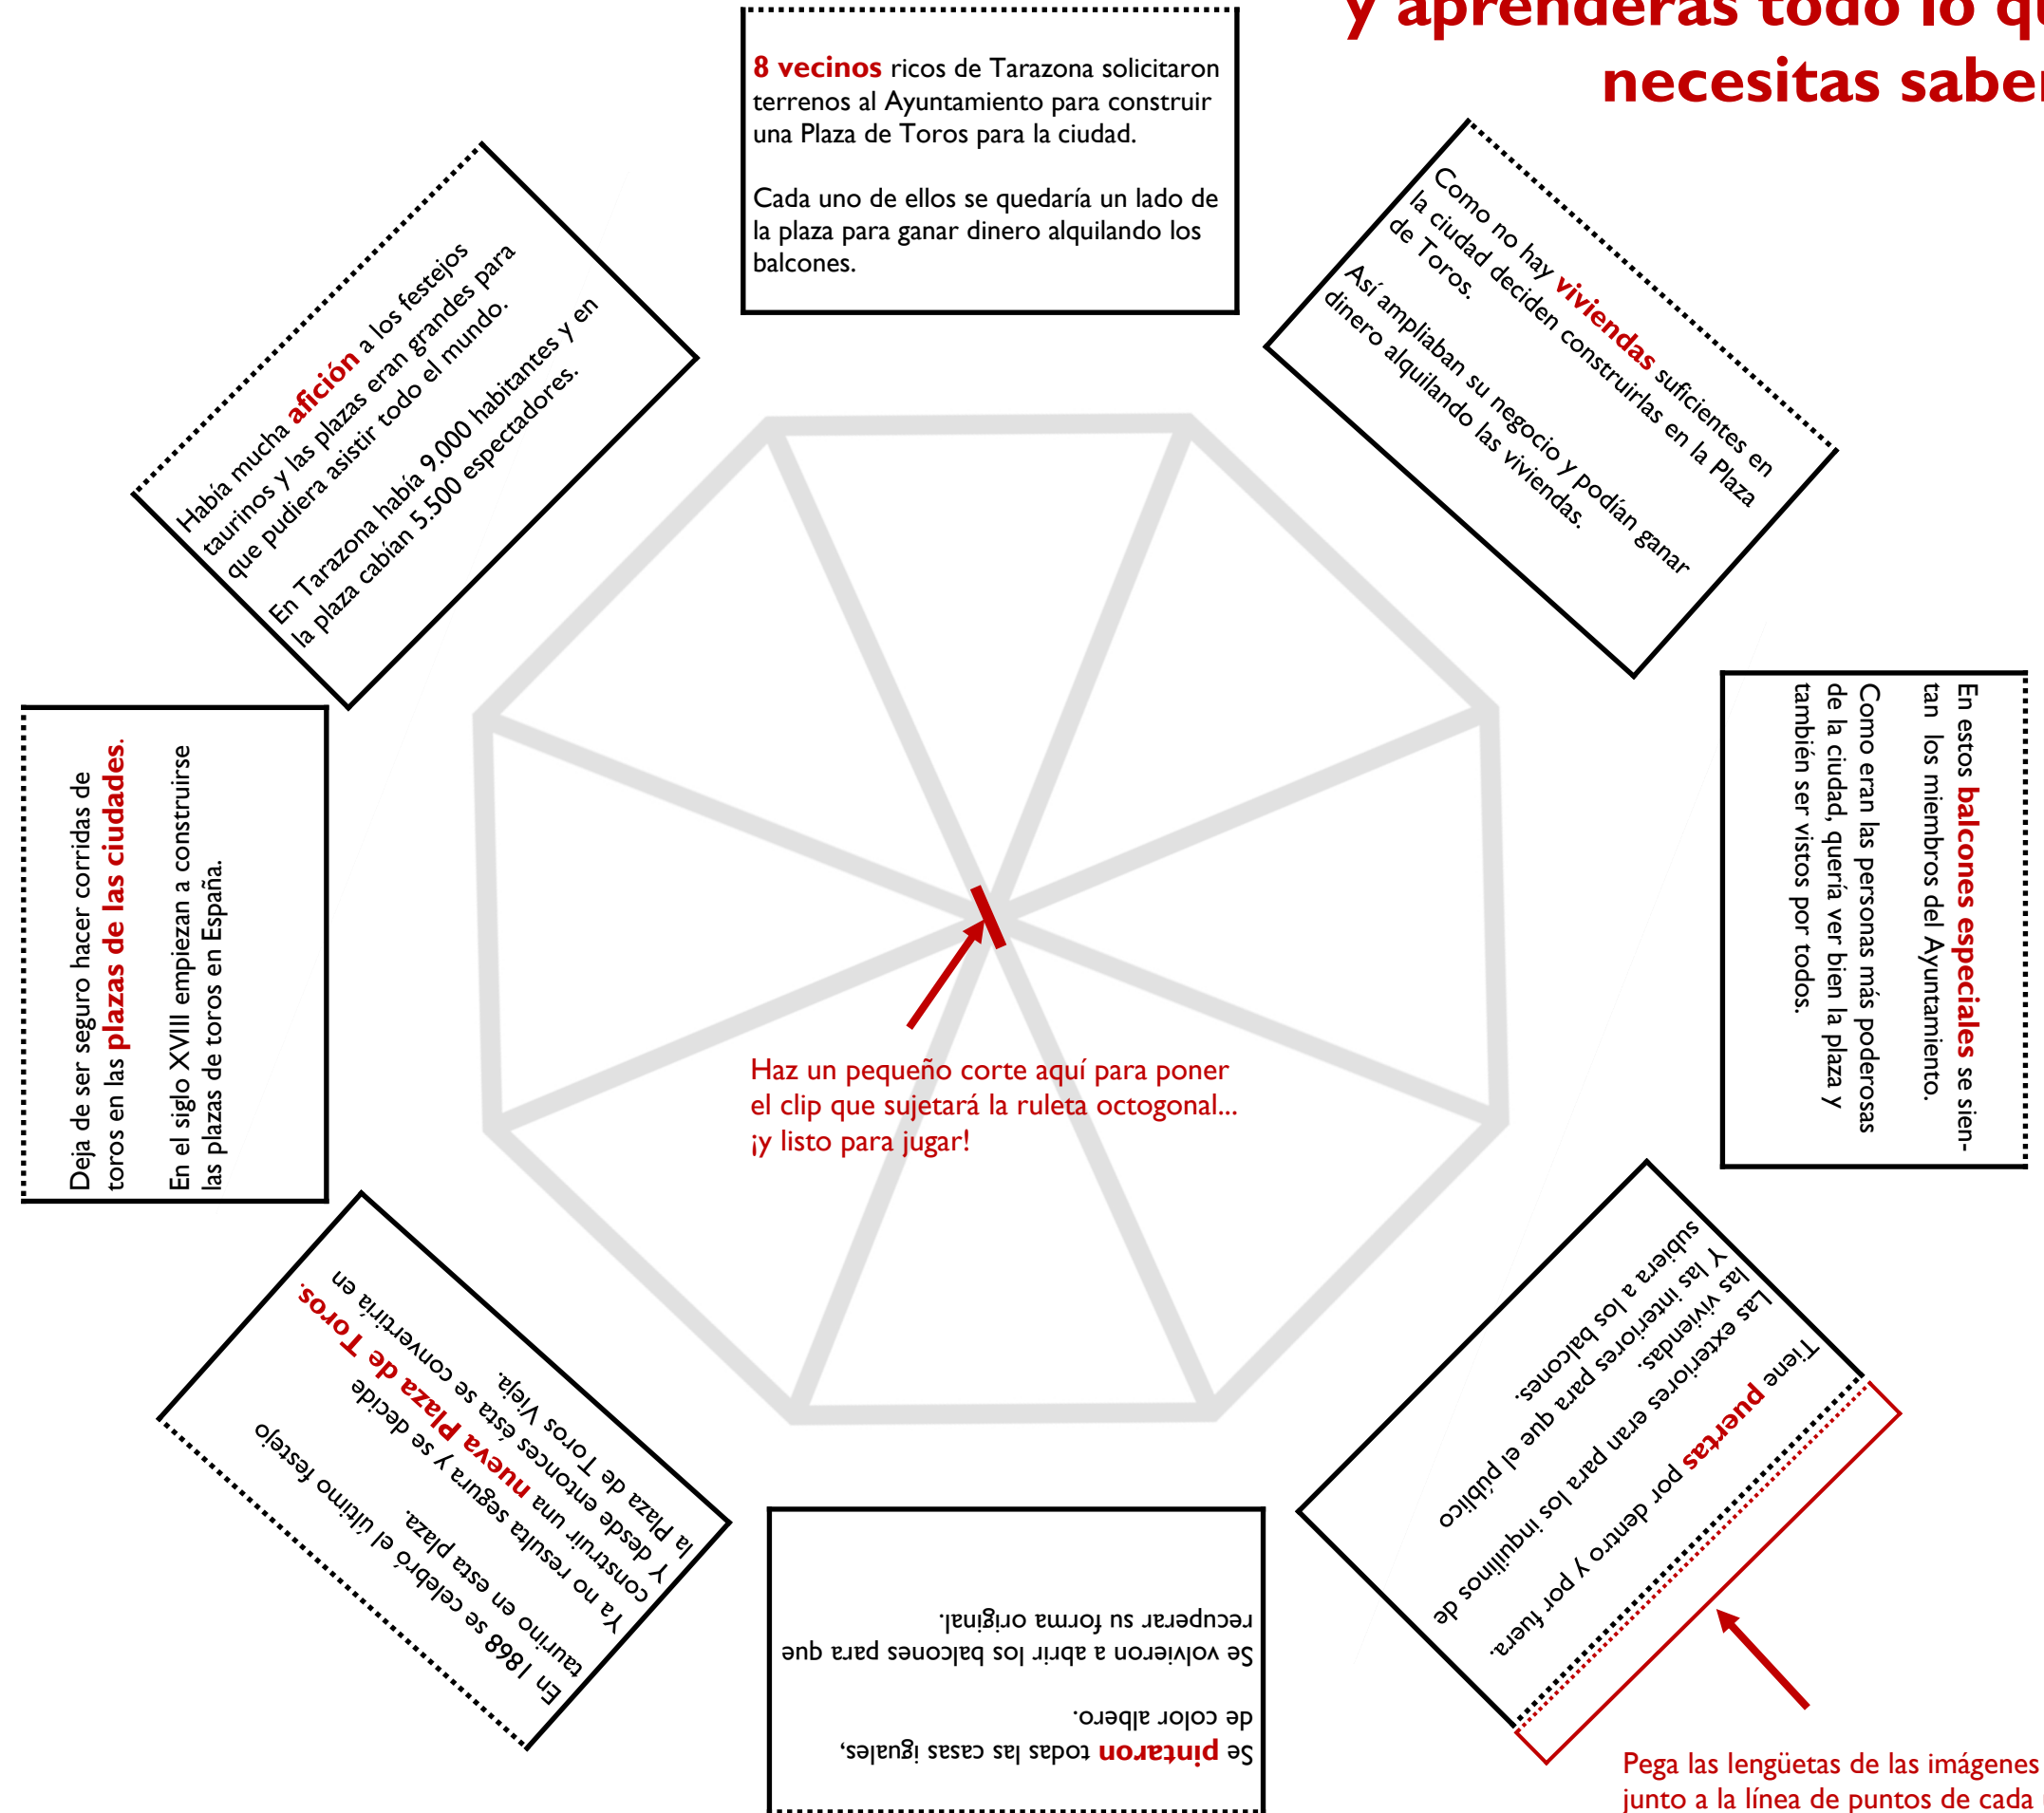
y aprenderás todo lo q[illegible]
necesitas sabe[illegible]

8 vecinos ricos de Tarazona solicitaron terrenos al Ayuntamiento para construir una Plaza de Toros para la ciudad.

Cada uno de ellos se quedaría un lado de la plaza para ganar dinero alquilando los balcones.

Como no hay viviendas suficientes en la ciudad deciden construirlas en la Plaza de Toros.
Así ampliaban su negocio y podían ganar dinero alquilando las viviendas.

En estos balcones especiales se sientan los miembros del Ayuntamiento.
Como eran las personas más poderosas de la ciudad, quería ver bien la plaza y también ser vistos por todos.

Tiene puertas por dentro y por fuera.
Las exteriores eran para los inquilinos de las viviendas.
Y las interiores para que el público subiera a los balcones.

Se pintaron todas las casas iguales, de color albero.

Se volvieron a abrir los balcones para que recuperar su forma original.

En 1868 se celebró el último festejo taurino en esta plaza.
Ya no resulta segura y se decide construir una nueva Plaza de Toros.
Y desde entonces ésta se convertiría en la Plaza de Toros Vieja.

Deja de ser seguro hacer corridas de toros en las plazas de las ciudades.

En el siglo XVIII empiezan a construirse las plazas de toros en España.

Había mucha afición a los festejos taurinos y las plazas eran grandes para que pudiera asistir todo el mundo.
En Tarazona había 9.000 habitantes y en la plaza cabían 5.500 espectadores.

Haz un pequeño corte aquí para poner el clip que sujetará la ruleta octogonal... ¡y listo para jugar!

Pega las lengüetas de las imágenes junto a la línea de puntos de cada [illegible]